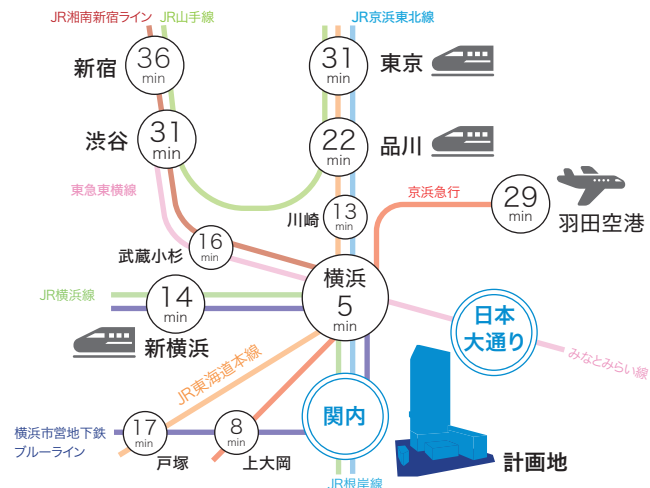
JR湘南新宿ライン JR山手線
JR京浜東北線
新宿 36 min
東京 31 min
渋谷 31 min
品川 22 min
東急東横線
京浜急行
29 min 羽田空港
川崎 13 min
武蔵小杉 16 min
横浜 5 min
JR横浜線
14 min
新横浜
日本大通り
みなとみらい線
JR東海道本線
関内
横浜市営地下鉄 ブルーライン
17 min
戸塚
8 min
上大岡
JR根岸線
計画地